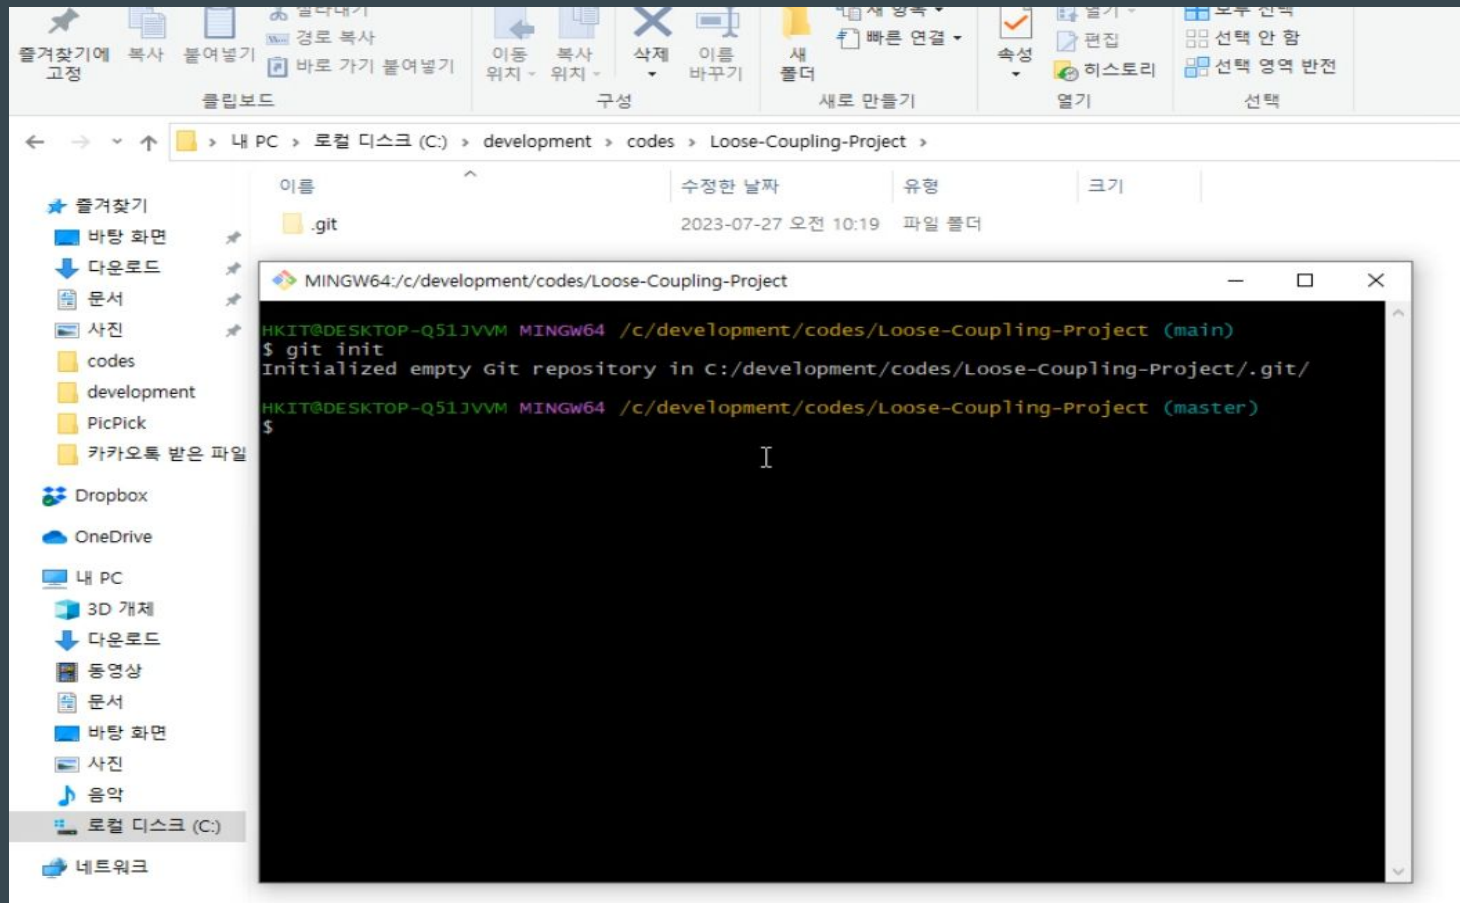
즐겨찾기에 고정 복사 붙여넣기 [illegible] 경로 복사 바로 가기 붙여넣기
클립보드
이동 위치 복사 위치 삭제 이름 바꾸기
구성
새 폴더 새 항목 빠른 연결
새로 만들기
속성 열기 편집 히스토리
열기
모두 선택 선택 안 함 선택 영역 반전
선택

내 PC › 로컬 디스크 (C:) › development › codes › Loose-Coupling-Project ›

즐겨찾기
바탕 화면
다운로드
문서
사진
codes
development
PicPick
카카오톡 받은 파일
Dropbox
OneDrive
내 PC
3D 개체
다운로드
동영상
문서
바탕 화면
사진
음악
로컬 디스크 (C:)
네트워크

| 이름 | 수정한 날짜 | 유형 | 크기 |
|---|---|---|---|
| .git | 2023-07-27 오전 10:19 | 파일 폴더 | |

MINGW64:/c/development/codes/Loose-Coupling-Project

HKIT@DESKTOP-Q51JVVM MINGW64 /c/development/codes/Loose-Coupling-Project (main)
$ git init
Initialized empty Git repository in C:/development/codes/Loose-Coupling-Project/.git/

HKIT@DESKTOP-Q51JVVM MINGW64 /c/development/codes/Loose-Coupling-Project (master)
$